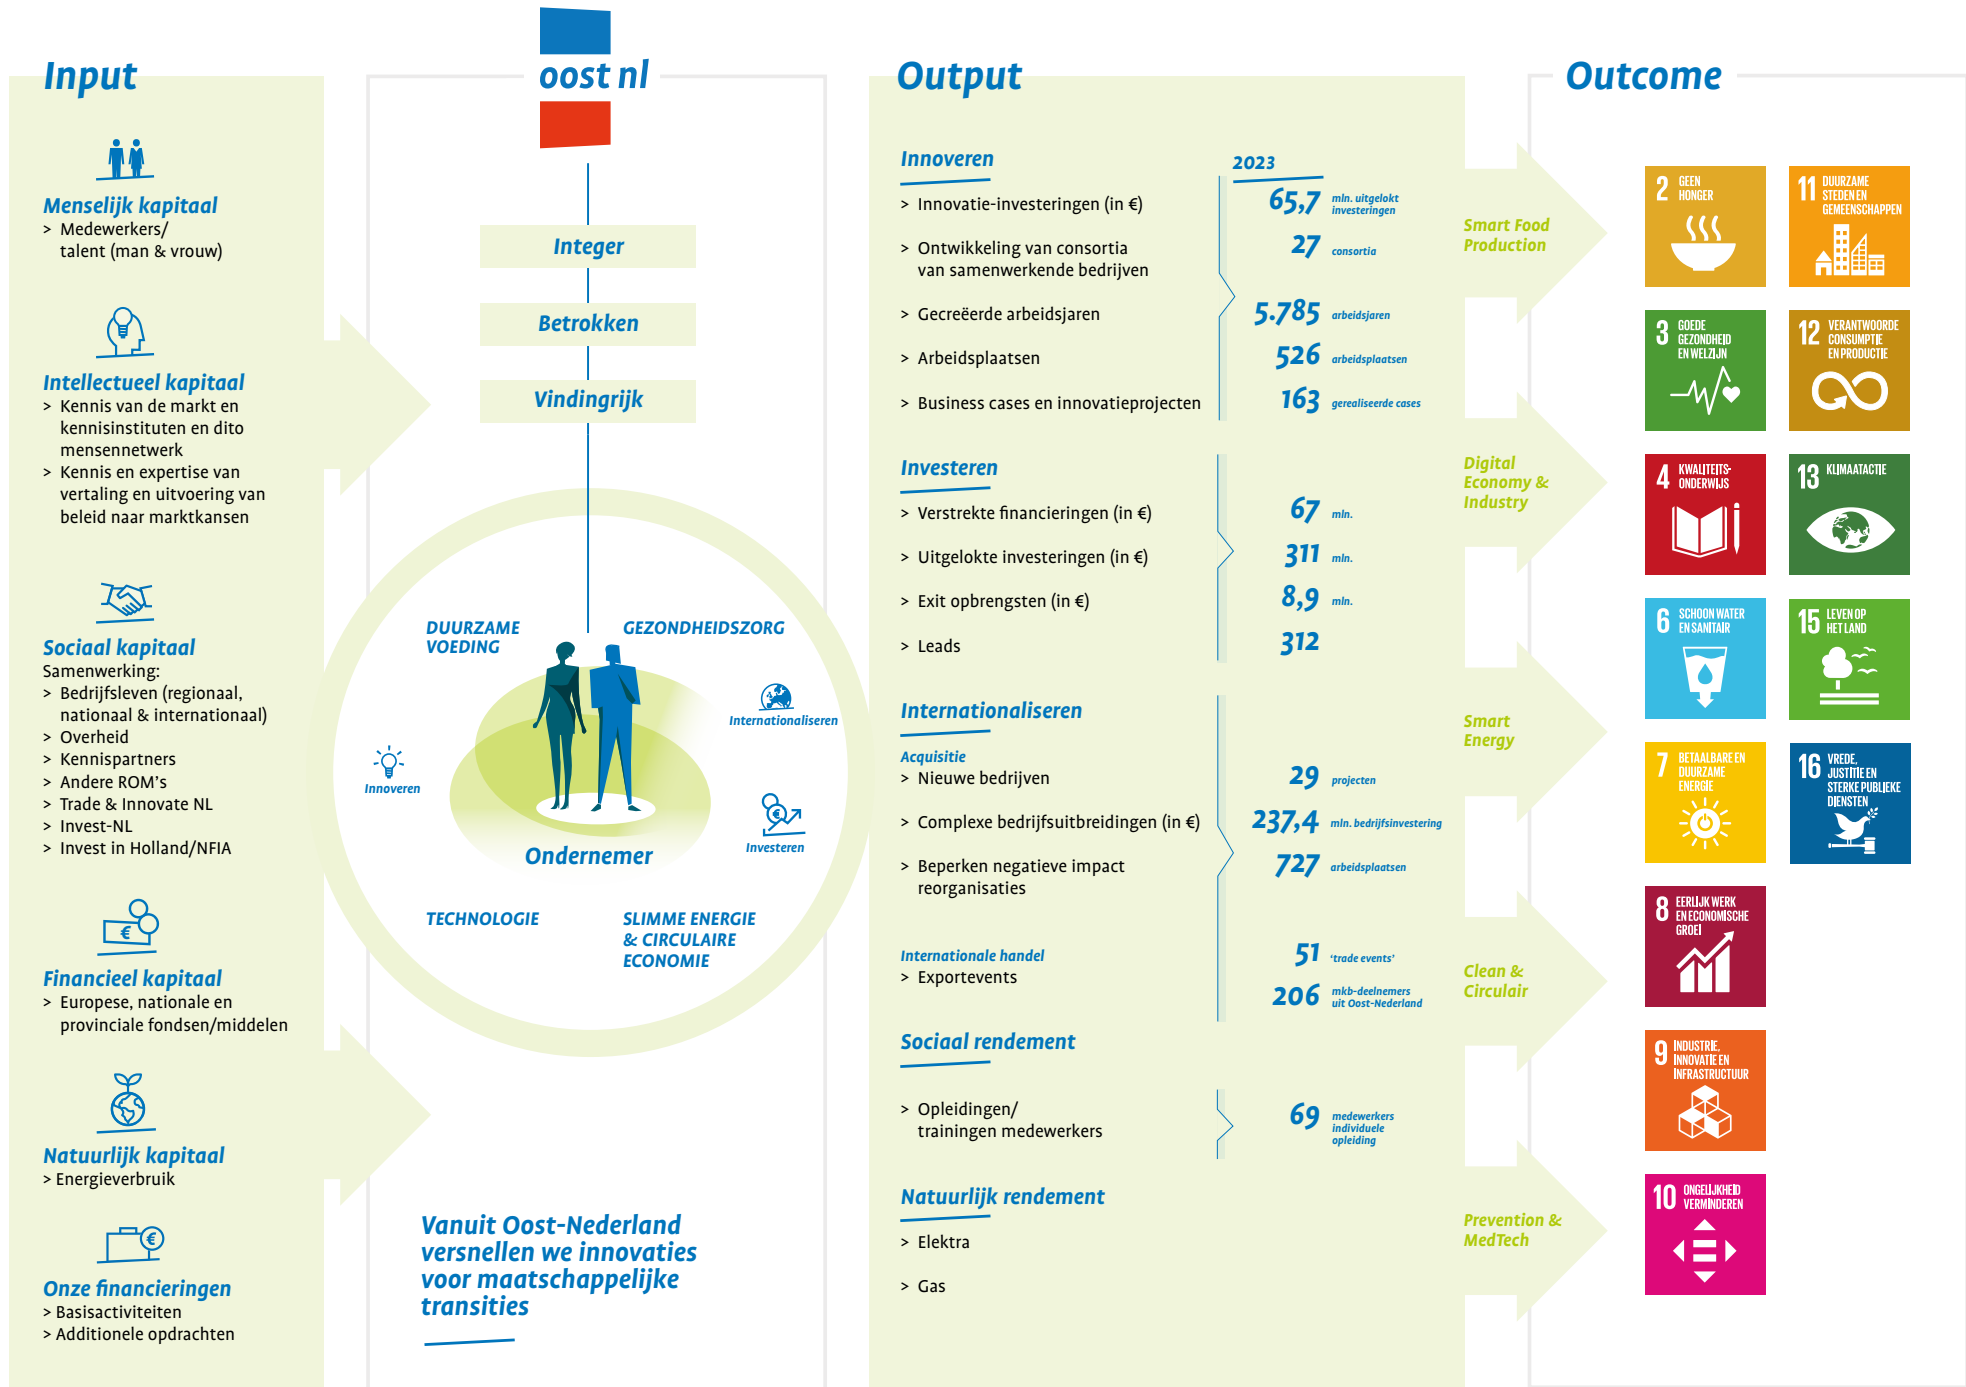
Input

Menselijk kapitaal
> Medewerkers/ talent (man & vrouw)

Intellectueel kapitaal
> Kennis van de markt en kennisinstituten en dito mensennetwerk
> Kennis en expertise van vertaling en uitvoering van beleid naar marktkansen

Sociaal kapitaal
Samenwerking:
> Bedrijfsleven (regionaal, nationaal & internationaal)
> Overheid
> Kennispartners
> Andere ROM's
> Trade & Innovate NL
> Invest-NL
> Invest in Holland/NFIA

Financieel kapitaal
> Europese, nationale en provinciale fondsen/middelen

Natuurlijk kapitaal
> Energieverbruik

Onze financieringen
> Basisactiviteiten
> Additionele opdrachten

oost nl

Integer
Betrokken
Vindingrijk

DUURZAME VOEDING
GEZONDHEIDSZORG
Internationaliseren
Innoveren
Investeren
Ondernemer
TECHNOLOGIE
SLIMME ENERGIE & CIRCULAIRE ECONOMIE

Vanuit Oost-Nederland versnellen we innovaties voor maatschappelijke transities

Output

Innoveren
2023
> Innovatie-investeringen (in €) 65,7 mln. uitgelokt investeringen
> Ontwikkeling van consortia van samenwerkende bedrijven 27 consortia
> Gecreëerde arbeidsjaren 5.785 arbeidsjaren
> Arbeidsplaatsen 526 arbeidsplaatsen
> Business cases en innovatieprojecten 163 gerealiseerde cases

Investeren
> Verstrekte financieringen (in €) 67 mln.
> Uitgelokte investeringen (in €) 311 mln.
> Exit opbrengsten (in €) 8,9 mln.
> Leads 312

Internationaliseren
Acquisitie
> Nieuwe bedrijven 29 projecten
> Complexe bedrijfsuitbreidingen (in €) 237,4 mln. bedrijfsinvestering
> Beperken negatieve impact reorganisaties 727 arbeidsplaatsen

Internationale handel
> Exportevents 51 'trade events'
206 mkb-deelnemers uit Oost-Nederland

Sociaal rendement
> Opleidingen/ trainingen medewerkers 69 medewerkers individuele opleiding

Natuurlijk rendement
> Elektra
> Gas

Smart Food Production
Digital Economy & Industry
Smart Energy
Clean & Circulair
Prevention & MedTech

Outcome

2 GEEN HONGER
11 DUURZAME STEDEN EN GEMEENSCHAPPEN
3 GOEDE GEZONDHEID EN WELZIJN
12 VERANTWOORDE CONSUMPTIE EN PRODUCTIE
4 KWALITEITSONDERWIJS
13 KLIMAATACTIE
6 SCHOON WATER EN SANITAIR
15 LEVEN OP HET LAND
7 BETAALBARE EN DUURZAME ENERGIE
16 VREDE, JUSTITIE EN STERKE PUBLIEKE DIENSTEN
8 EERLIJK WERK EN ECONOMISCHE GROEI
9 INDUSTRIE, INNOVATIE EN INFRASTRUCTUUR
10 ONGELIJKHEID VERMINDEREN